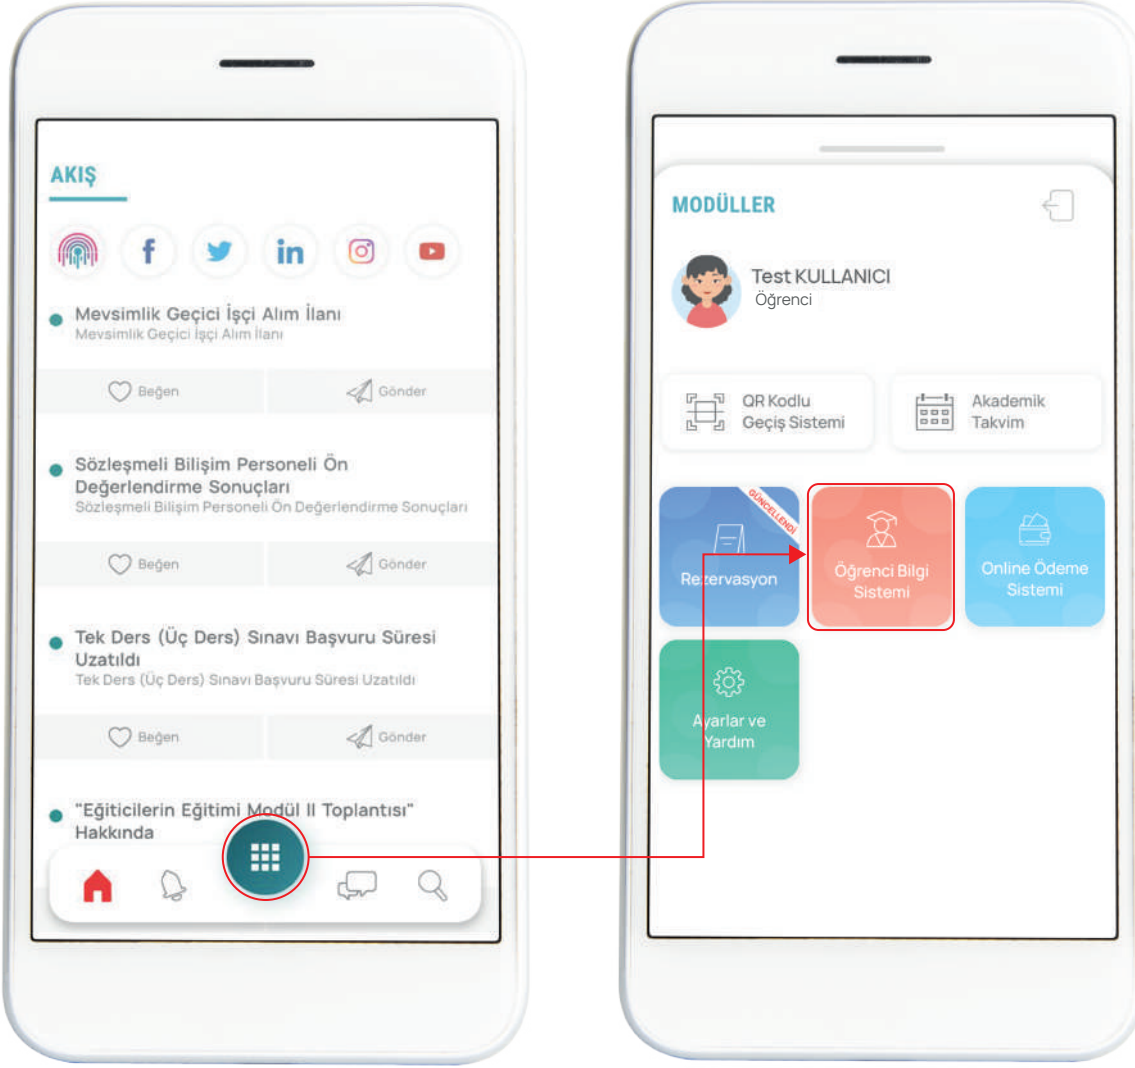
AKIŞ

Mevsimlik Geçici İşçi Alım İlanı
Mevsimlik Geçici İşçi Alım İlanı

Beğen Gönder

Sözleşmeli Bilişim Personeli Ön Değerlendirme Sonuçları
Sözleşmeli Bilişim Personeli Ön Değerlendirme Sonuçları

Beğen Gönder

Tek Ders (Üç Ders) Sınavı Başvuru Süresi Uzatıldı
Tek Ders (Üç Ders) Sınavı Başvuru Süresi Uzatıldı

Beğen Gönder

"Eğiticilerin Eğitimi Modül II Toplantısı" Hakkında

MODÜLLER

Test KULLANICI
Öğrenci

QR Kodlu Geçiş Sistemi

Akademik Takvim

GÜNCELLENDİ

Rezervasyon

Öğrenci Bilgi Sistemi

Online Ödeme Sistemi

Ayarlar ve Yardım